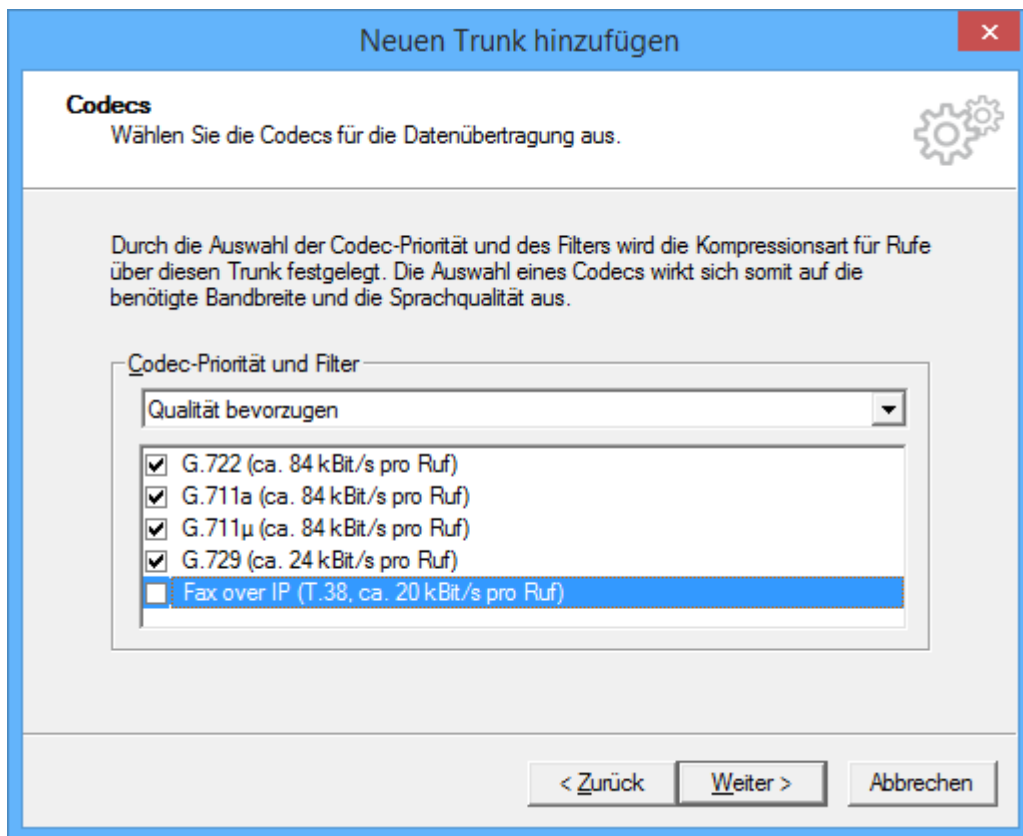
Neuen Trunk hinzufügen

Codecs
Wählen Sie die Codecs für die Datenübertragung aus.

Durch die Auswahl der Codec-Priorität und des Filters wird die Kompressionsart für Rufe über diesen Trunk festgelegt. Die Auswahl eines Codecs wirkt sich somit auf die benötigte Bandbreite und die Sprachqualität aus.

Codec-Priorität und Filter

Qualität bevorzugen

G.722 (ca. 84 kBit/s pro Ruf)
G.711a (ca. 84 kBit/s pro Ruf)
G.711µ (ca. 84 kBit/s pro Ruf)
G.729 (ca. 24 kBit/s pro Ruf)
Fax over IP (T.38, ca. 20 kBit/s pro Ruf)

< Zurück
Weiter >
Abbrechen